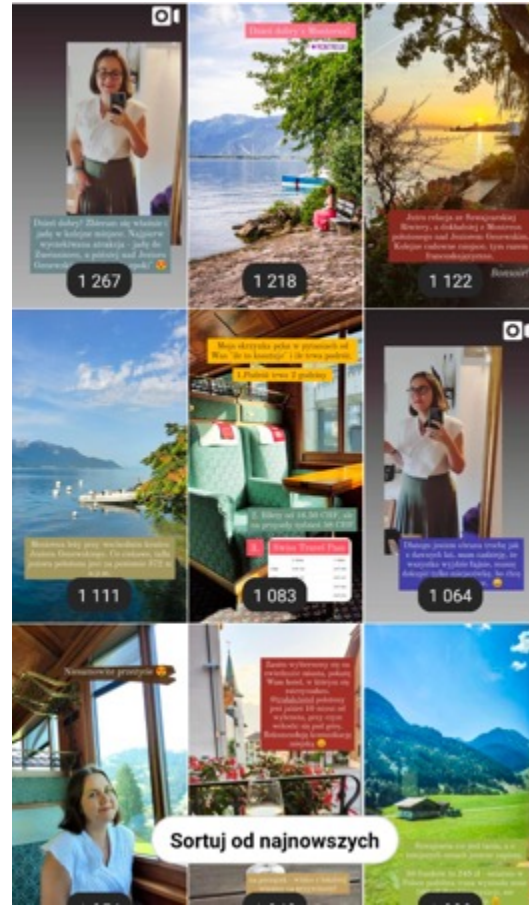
Dzień dobry! Zbieram się właśnie i jadę w kolejne miejsce. Najpierw wycieczkowa atrakcja - jadę do Zermattu, a potem nad Jeziorem Genewskim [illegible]

1 267

Dzień dobry z Montreux!

1 218

Jutro relacja ze Szwajcarskiej Riwiery, a dokładniej z Montreux położonego nad Jeziorem Genewskim. Kolejne ciekawe miejsce, tym razem francuskojęzyczne.

Bonsoir!

1 122

Montreux leży przy wschodnim krańcu Jeziora Genewskiego. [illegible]

1 111

Moja skrzynka pełna w pytaniach od Was "ile to kosztuje" i ile trwa podróż.

1. Podróż trwa 2 godziny

2. Bilety od 16,50 CHF, ale na przejazdy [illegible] 30 CHF

3. Swiss Travel Pass

1 083

Długo jeszcze ciekawe trochę jak z datowych lat, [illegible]

1 064

Niesamowite przeżycie

Sortuj od najnowszych